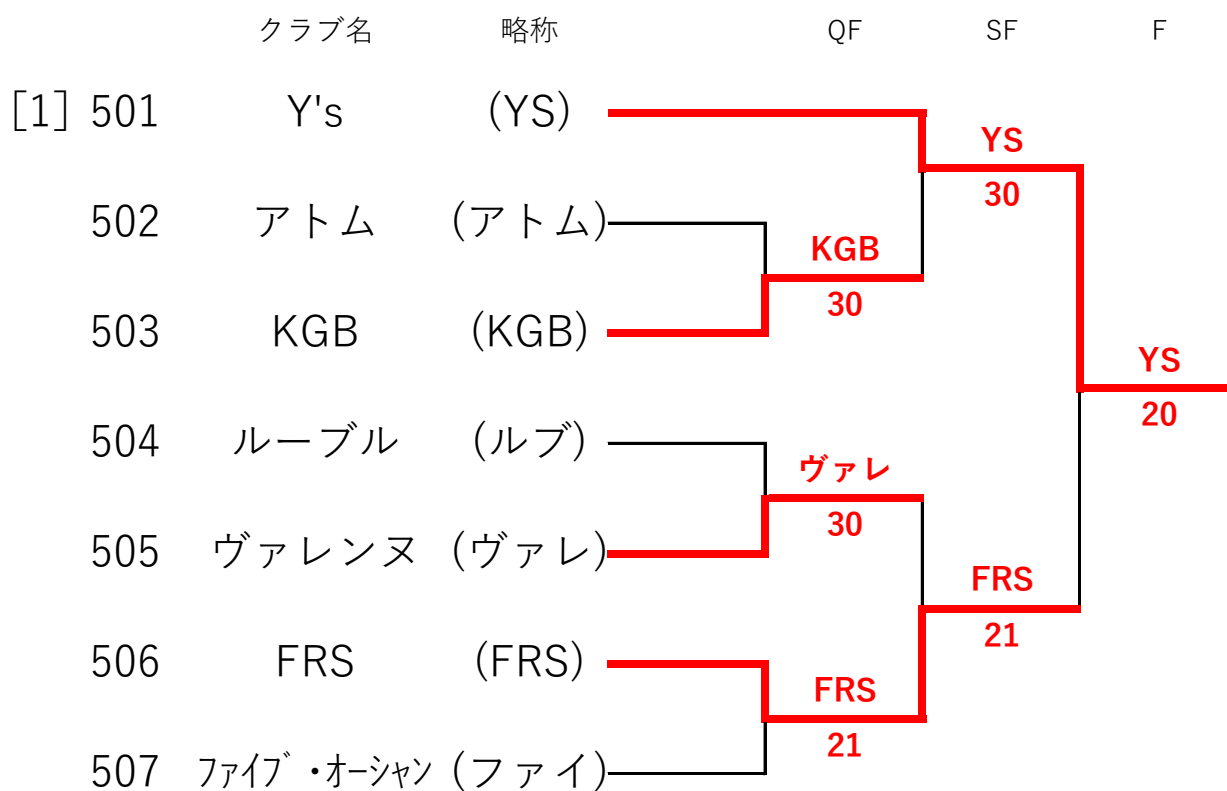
クラブ名 略称 QF SF F

[1] 501 Y's (YS)
502 アトム (アトム)
503 KGB (KGB)
504 ルーブル (ルブ)
505 ヴァレンヌ (ヴァレ)
506 FRS (FRS)
507 ファイブ・オーシャン (ファイ)

KGB
30
ヴァレ
30
FRS
21
YS
30
FRS
21
YS
20